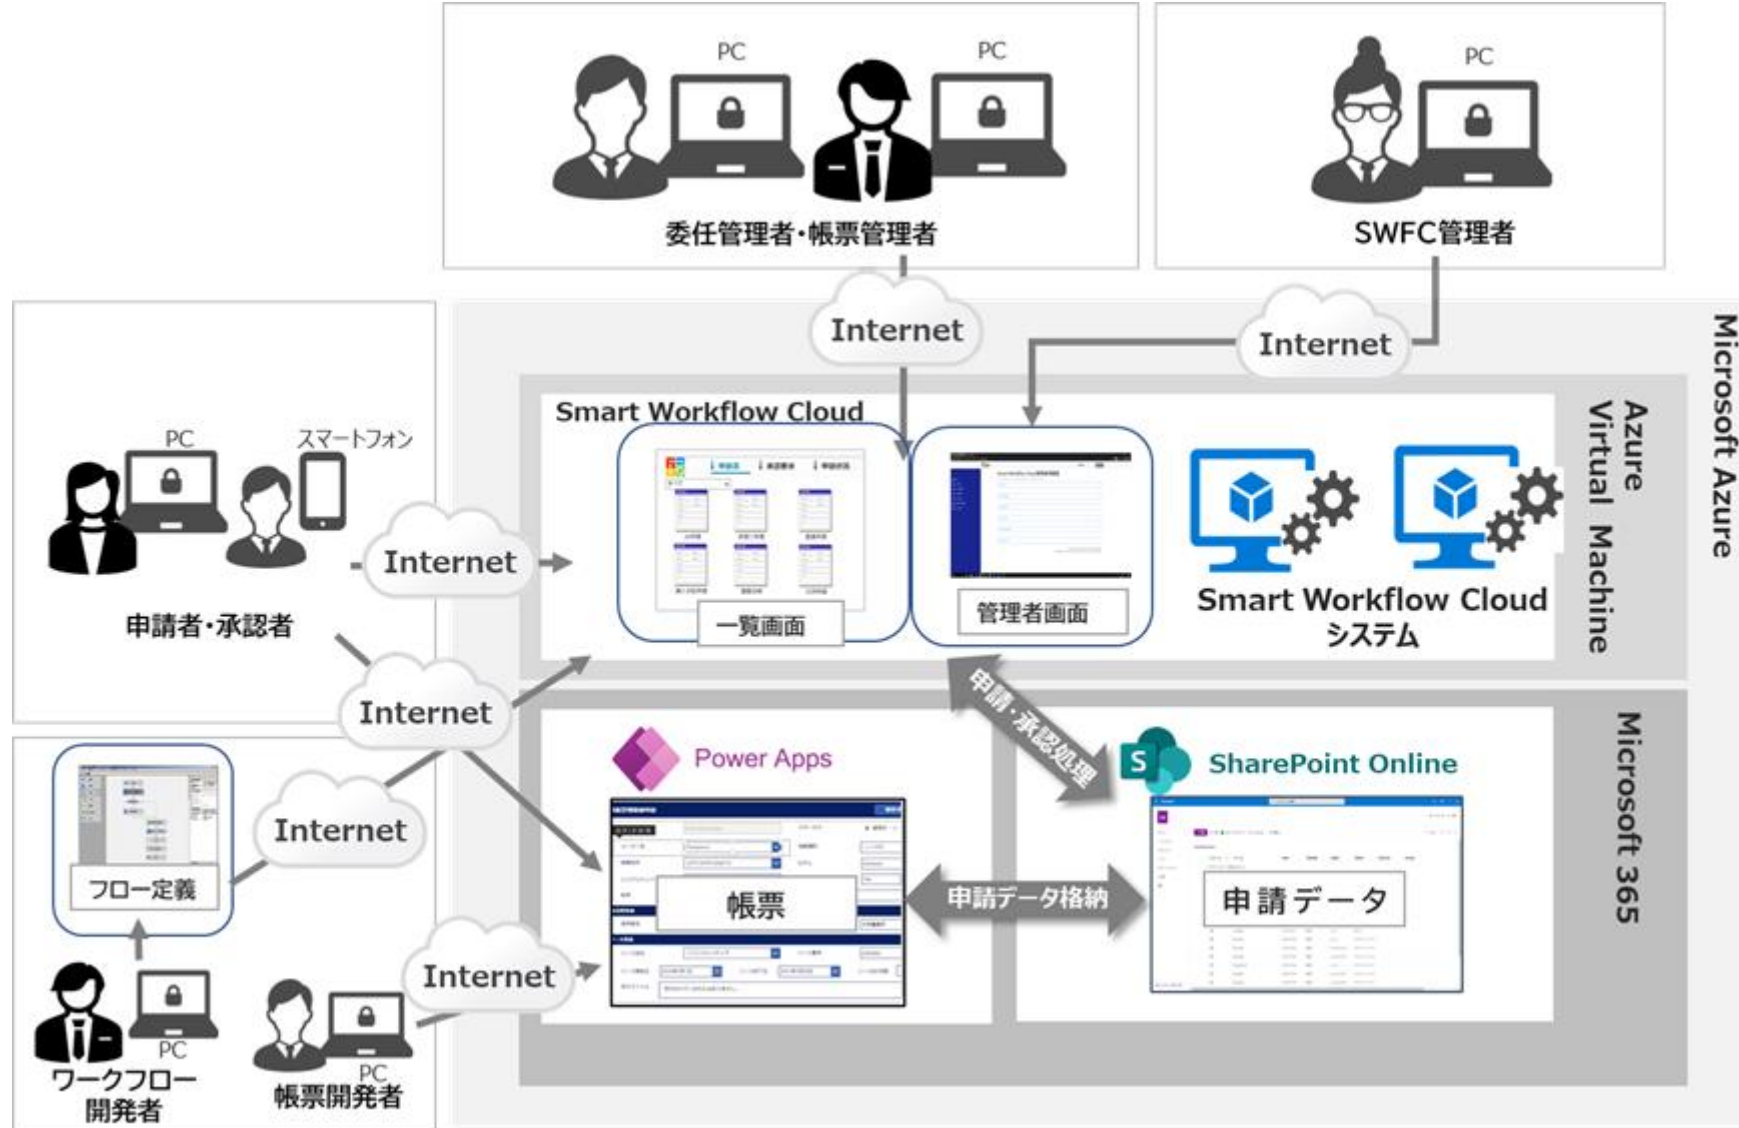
PC PC

委任管理者・帳票管理者

PC

SWFC管理者

Internet

Internet

Microsoft Azure

Azure Virtual Machine

Smart Workflow Cloud

PC スマートフォン

Internet

一覧画面

管理者画面

Smart Workflow Cloud システム

申請者・承認者

Internet

申請・承認処理

Microsoft 365

Power Apps

SharePoint Online

Internet

フロー定義

帳票

申請データ格納

申請データ

Internet

PC

ワークフロー開発者

PC

帳票開発者